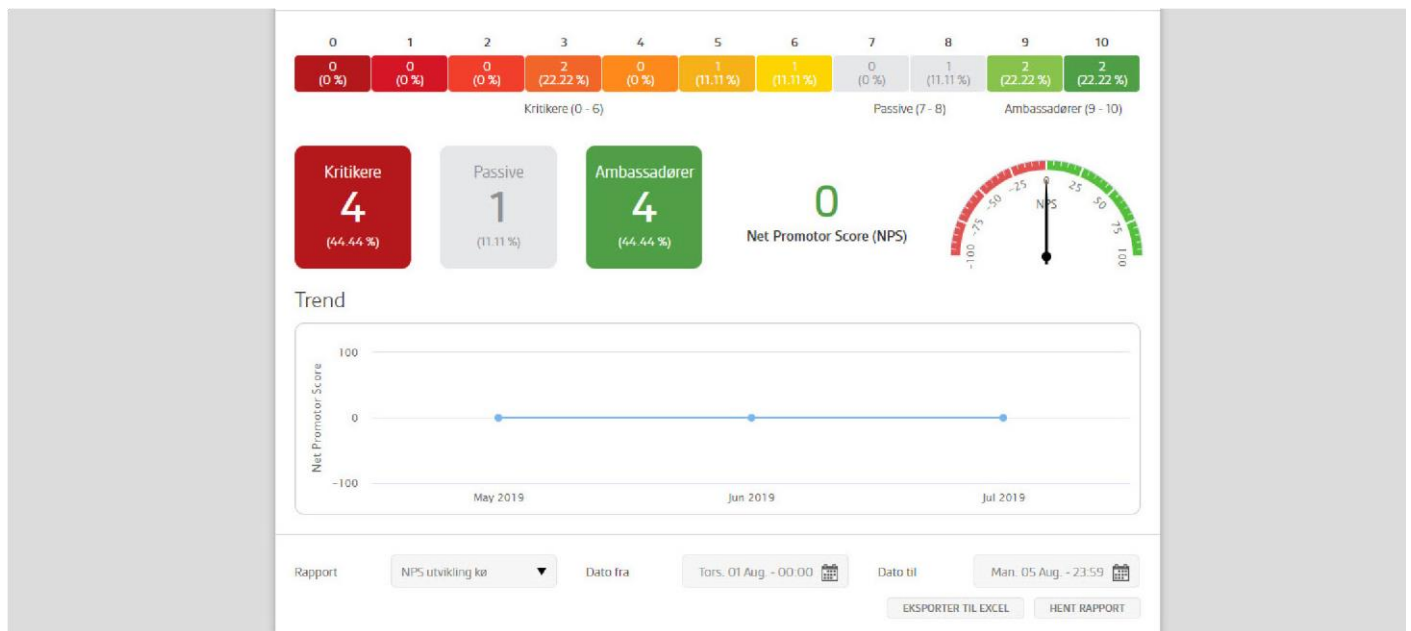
| 0 | 1 | 2 | 3 | 4 | 5 | 6 | 7 | 8 | 9 | 10 |
|---|---|---|---|---|---|---|---|---|---|---|
| 0 (0 %) | 0 (0 %) | 0 (0 %) | 2 (22.22 %) | 0 (0 %) | 1 (11.11 %) | 1 (11.11 %) | 0 (0 %) | 1 (11.11 %) | 2 (22.22 %) | 2 (22.22 %) |

Kritikere (0 - 6)
Passive (7 - 8)
Ambassadører (9 - 10)

Kritikere
4
(44.44 %)

Passive
1
(11.11 %)

Ambassadører
4
(44.44 %)

0
Net Promotor Score (NPS)

-100 -75 -50 -25 0 25 50 75 100
NPS

Trend

Net Promotor Score
100
0
-100
May 2019
Jun 2019
Jul 2019

Rapport
NPS utvikling kø
Dato fra
Tors. 01 Aug. - 00:00
Dato til
Man. 05 Aug. - 23:59
EKSPORTER TIL EXCEL
HENT RAPPORT